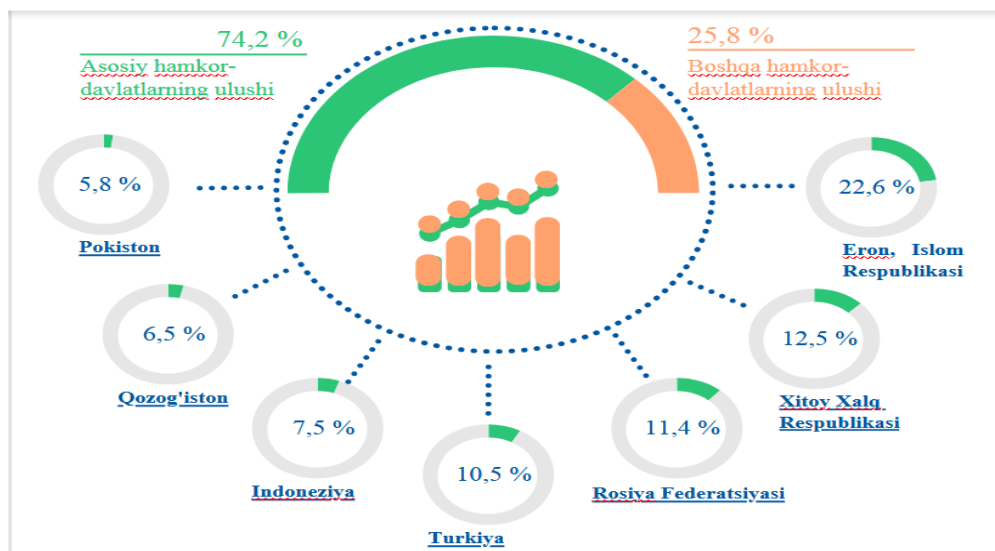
74,2 %
Asosiy hamkor-davlatlarning ulushi

25,8 %
Boshqa hamkor-davlatlarning ulushi

5,8 %
Pokiston

6,5 %
Qozog'iston

7,5 %
Indoneziya

10,5 %
Turkiya

11,4 %
Rosiya Federatsiyasi

12,5 %
Xitoy Xalq Respublikasi

22,6 %
Eron, Islom Respublikasi